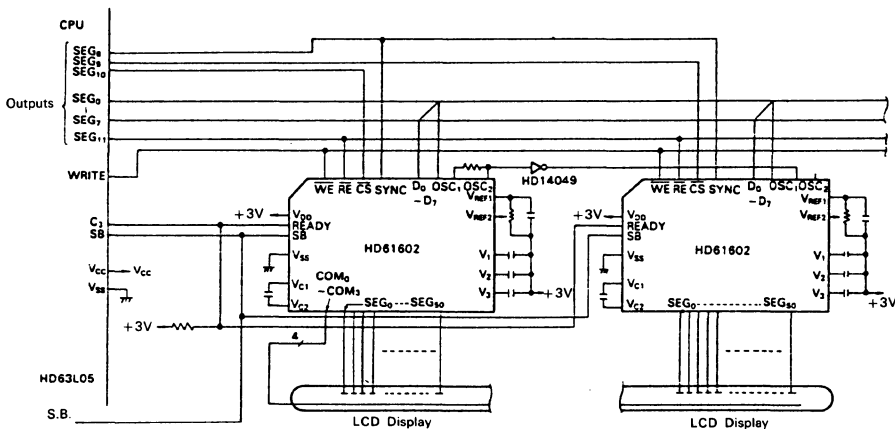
CPU

SEG$_8$
SEG$_9$
SEG$_{10}$

Outputs

SEG$_0$
SEG$_7$
SEG$_{11}$

WRITE

C$_3$
SB

V$_{CC}$ — V$_{CC}$
V$_{SS}$

+3V

4

HD63L05

S.B.

$\overline{WE}$ $\overline{RE}$ $\overline{CS}$ SYNC D$_0$ $-D_7$ OSC$_1$ OSC$_2$

HD14049

+3V V$_{DD}$
READY
SB
V$_{SS}$
V$_{C1}$
V$_{C2}$
COM$_0$
$\sim$COM$_3$

HD61602

V$_{REF1}$
V$_{REF2}$
V$_1$
V$_2$
V$_3$
+3V

SEG$_0$ --- SEG$_{50}$

LCD Display

$\overline{WE}$ $\overline{RE}$ $\overline{CS}$ SYNC D$_0$ $-D_7$ OSC$_1$ OSC$_2$

+3V V$_{DD}$
READY
SB
V$_{SS}$
V$_{C1}$
V$_{C2}$

HD61602

V$_{REF1}$
V$_{REF2}$
V$_1$
V$_2$
V$_3$
+3V

SEG$_0$ ------------ SEG$_{50}$

LCD Display